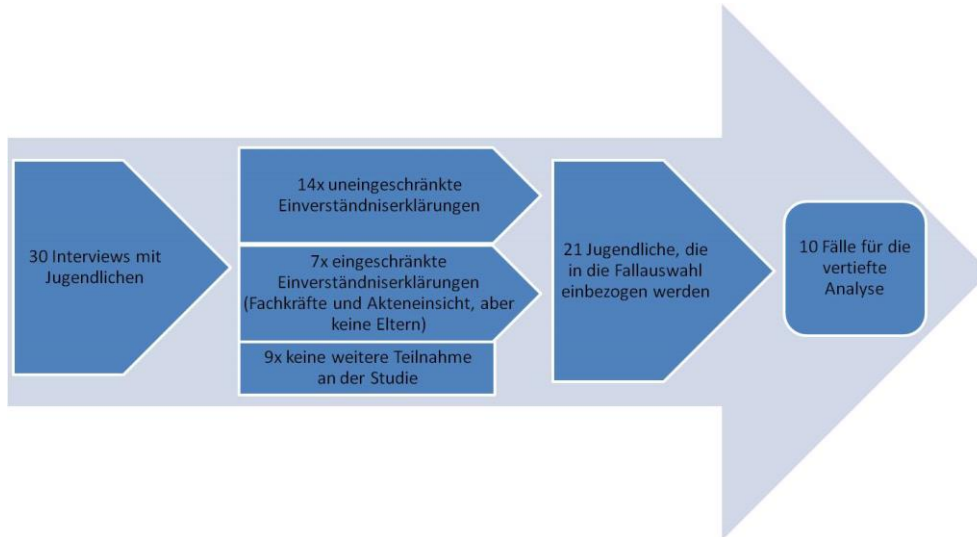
30 Interviews mit Jugendlichen

14x uneingeschränkte Einverständniserklärungen

7x eingeschränkte Einverständniserklärungen (Fachkräfte und Akteneinsicht, aber keine Eltern)

9x keine weitere Teilnahme an der Studie

21 Jugendliche, die in die Fallauswahl einbezogen werden

10 Fälle für die vertiefte Analyse